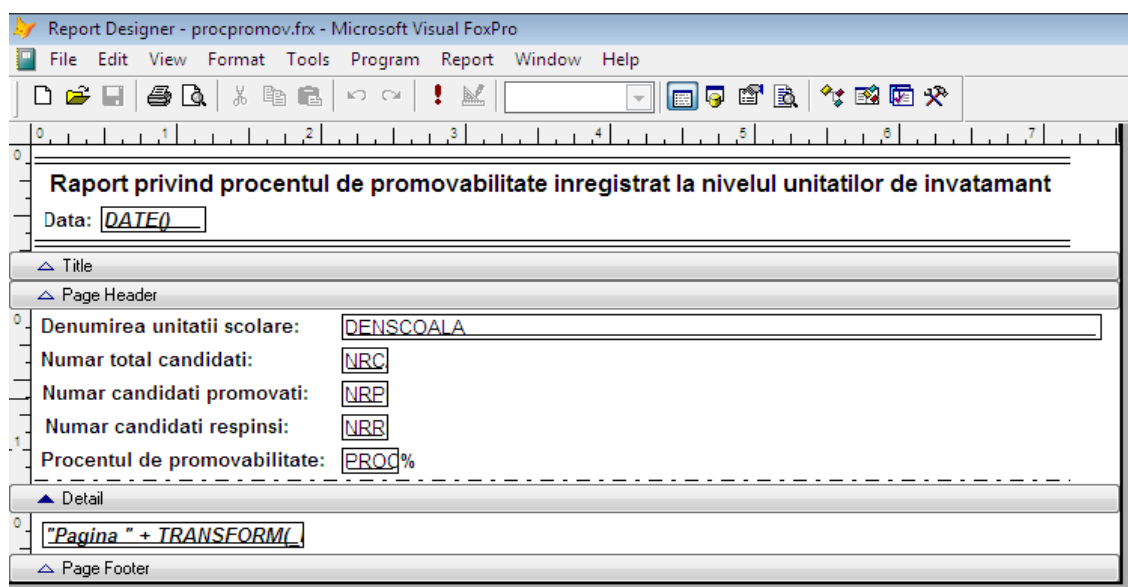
Report Designer - procpromov.frx - Microsoft Visual FoxPro

File Edit View Format Tools Program Report Window Help

0 1 2 3 4 5 6 7

Raport privind procentul de promovabilitate inregistrat la nivelul unitatilor de invatamant

Data: DATE()

△ Title

△ Page Header

Denumirea unitatii scolare: DENSCOALA

Numar total candidati: NRC

Numar candidati promovati: NRP

Numar candidati respinsi: NRR

Procentul de promovabilitate: PROC %

▲ Detail

"Pagina " + TRANSFORM(_

△ Page Footer